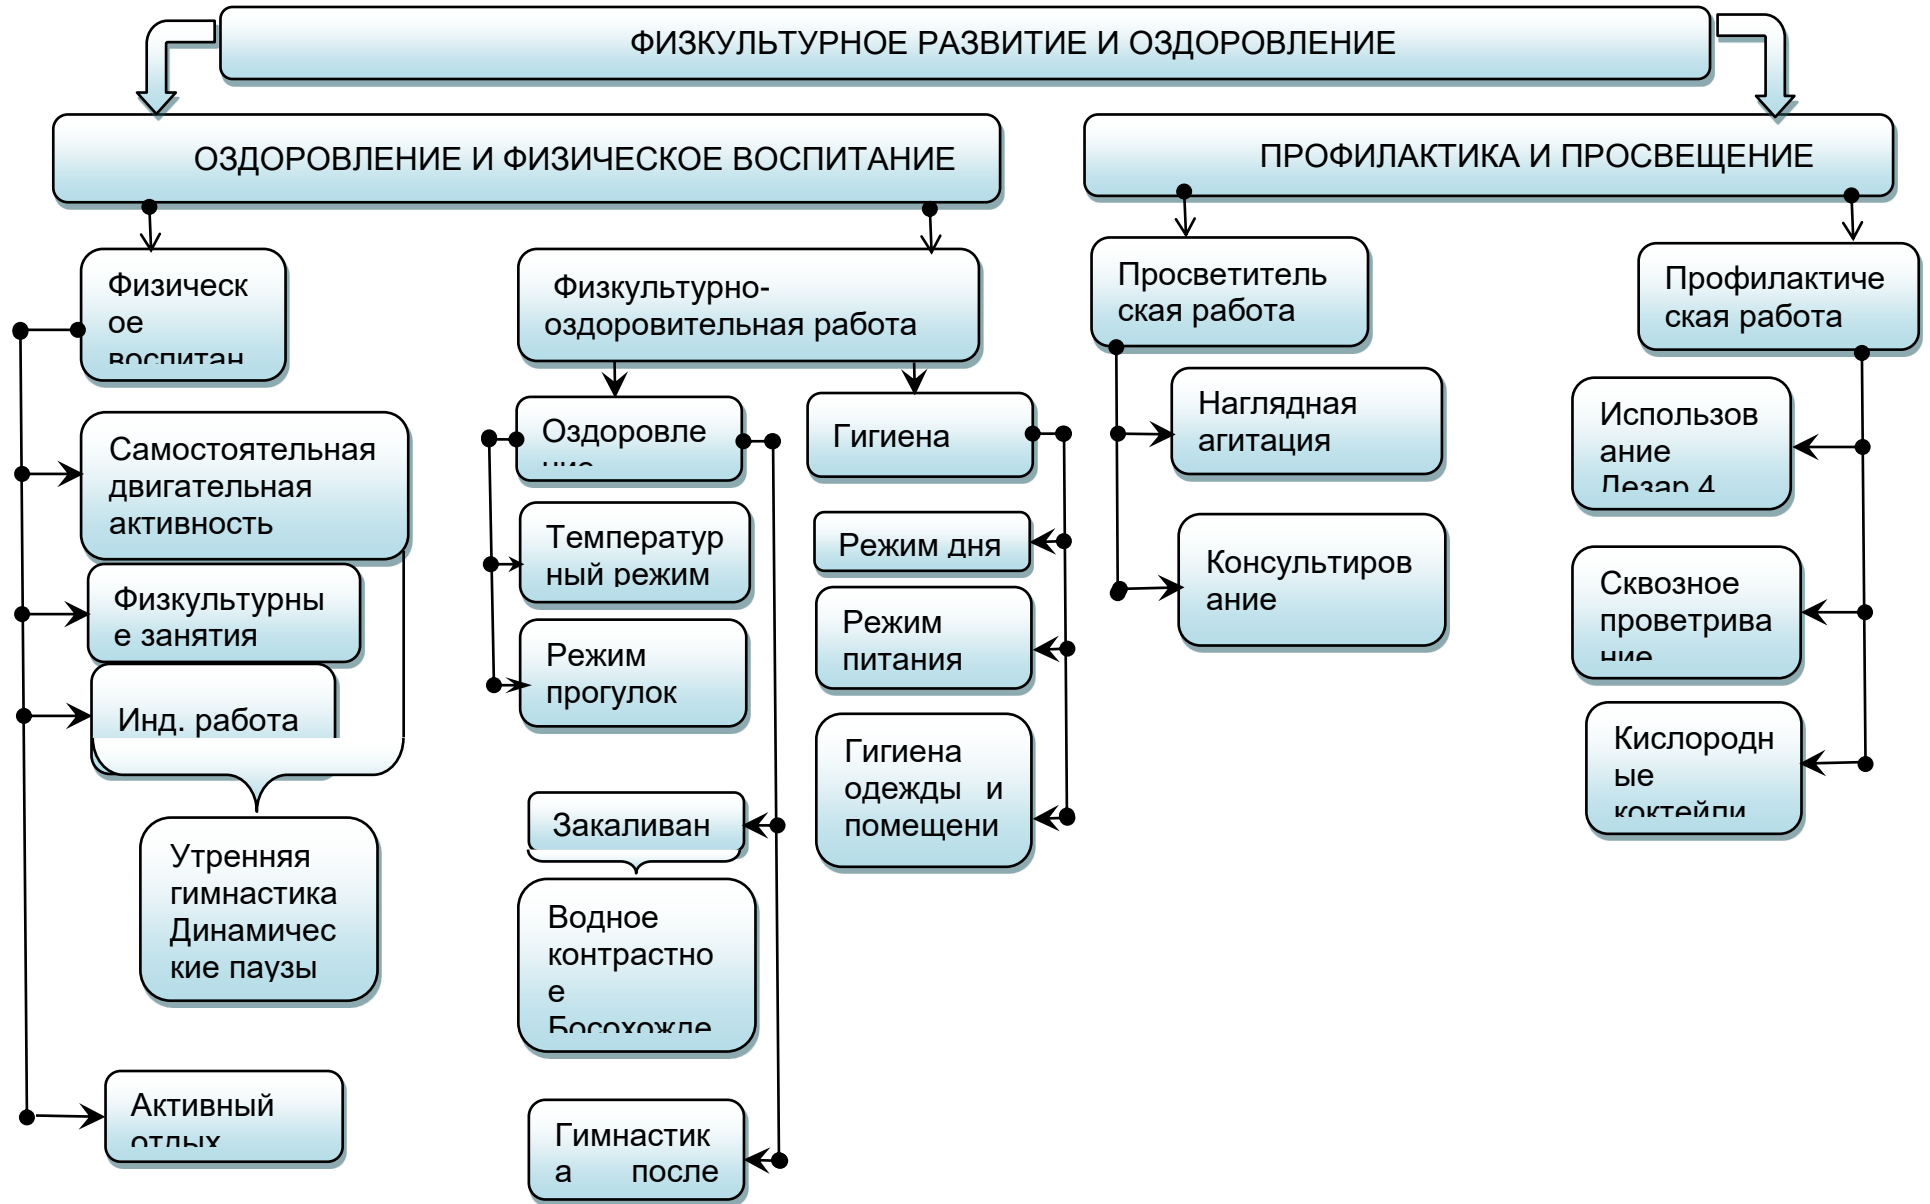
ФИЗКУЛЬТУРНОЕ РАЗВИТИЕ И ОЗДОРОВЛЕНИЕ

ОЗДОРОВЛЕНИЕ И ФИЗИЧЕСКОЕ ВОСПИТАНИЕ

ПРОФИЛАКТИКА И ПРОСВЕЩЕНИЕ

Физическое воспитан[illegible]

Самостоятельная двигательная активность

Физкультурные занятия

Инд. работа

Утренняя гимнастика Динамические паузы

Активный отдых

Физкультурно-оздоровительная работа

Оздоровле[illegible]

Температурный режим

Режим прогулок

Закаливан

Водное контрастное Босохожде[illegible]

Гимнастика после

Гигиена

Режим дня

Режим питания

Гигиена одежды и помещени

Просветительская работа

Наглядная агитация

Консультирование

Профилактическая работа

Использование Лезар 4

Сквозное проветривание

Кислородные коктейли